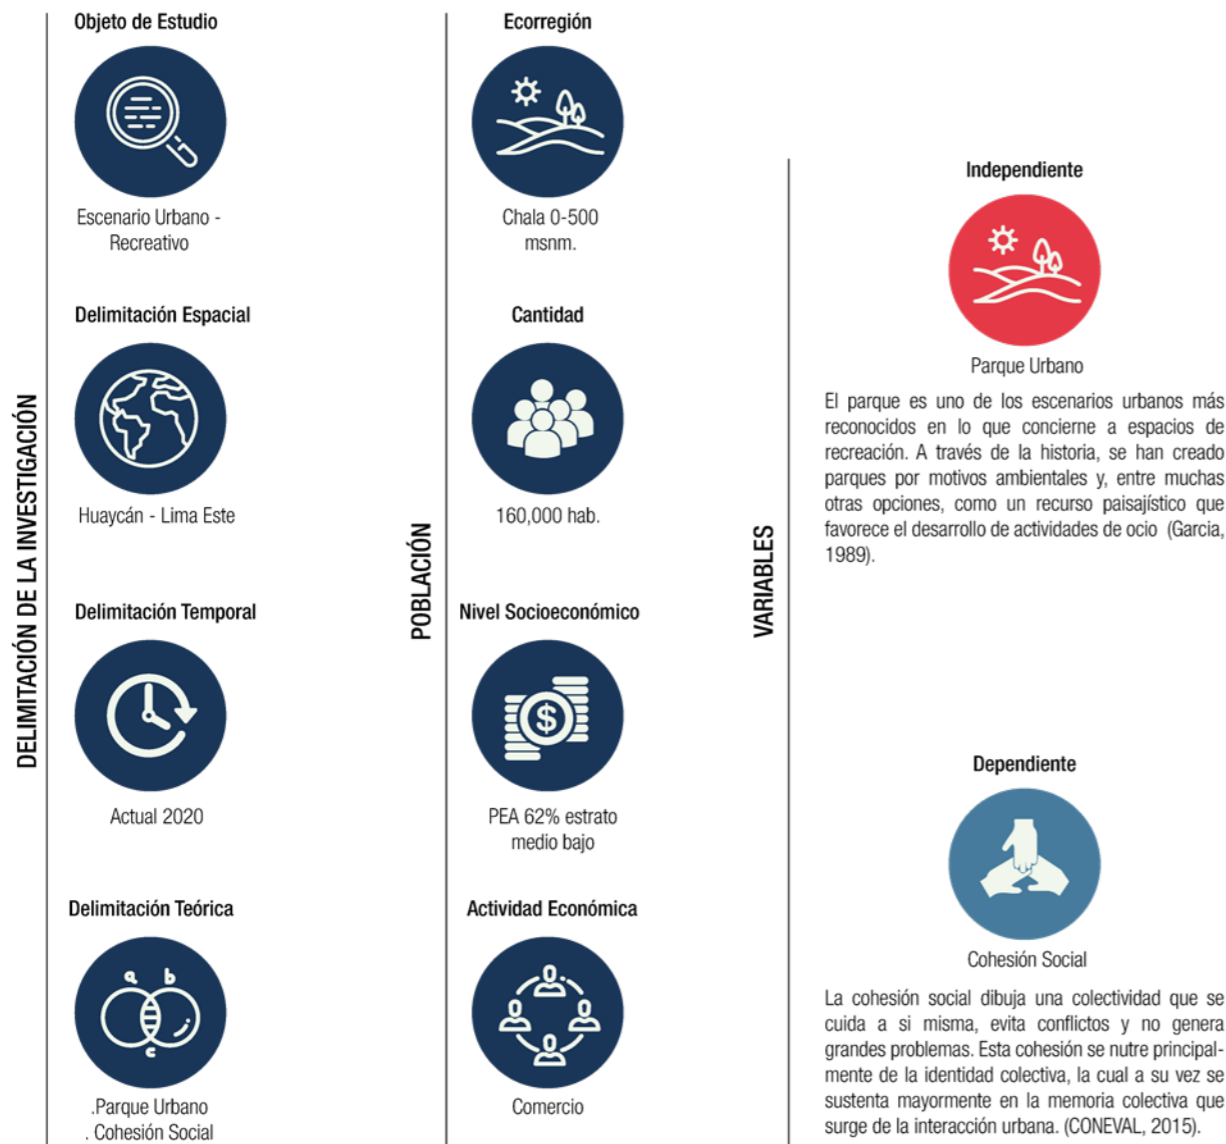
DELIMITACIÓN DE LA INVESTIGACIÓN

Objeto de Estudio

Escenario Urbano - Recreativo

Delimitación Espacial

Huaycán - Lima Este

Delimitación Temporal

Actual 2020

Delimitación Teórica

a b c

.Parque Urbano
. Cohesión Social

POBLACIÓN

Ecorregión

Chala 0-500 msnm.

Cantidad

160,000 hab.

Nivel Socioeconómico

PEA 62% estrato medio bajo

Actividad Económica

Comercio

VARIABLES

Independiente

Parque Urbano

El parque es uno de los escenarios urbanos más reconocidos en lo que concierne a espacios de recreación. A través de la historia, se han creado parques por motivos ambientales y, entre muchas otras opciones, como un recurso paisajístico que favorece el desarrollo de actividades de ocio (Garcia, 1989).

Dependiente

Cohesión Social

La cohesión social dibuja una colectividad que se cuida a si misma, evita conflictos y no genera grandes problemas. Esta cohesión se nutre principalmente de la identidad colectiva, la cual a su vez se sustenta mayormente en la memoria colectiva que surge de la interacción urbana. (CONEVAL, 2015).